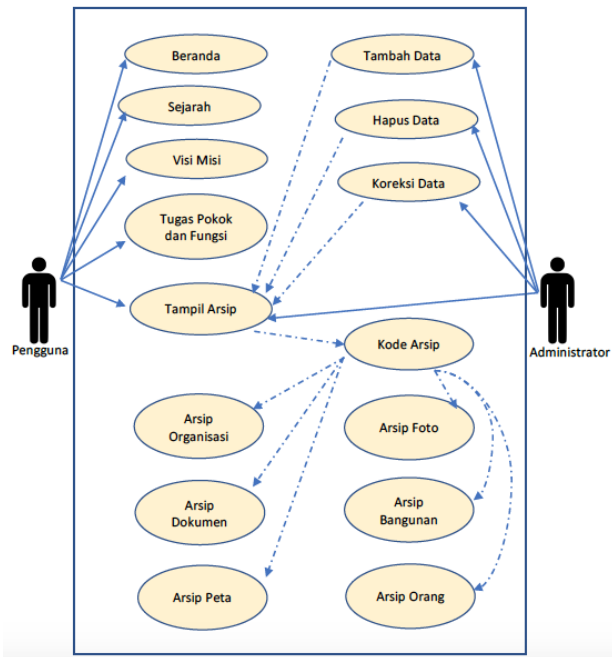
Beranda
Sejarah
Visi Misi
Tugas Pokok dan Fungsi
Tampil Arsip
Tambah Data
Hapus Data
Koreksi Data
Kode Arsip
Arsip Organisasi
Arsip Foto
Arsip Dokumen
Arsip Bangunan
Arsip Peta
Arsip Orang
Pengguna
Administrator